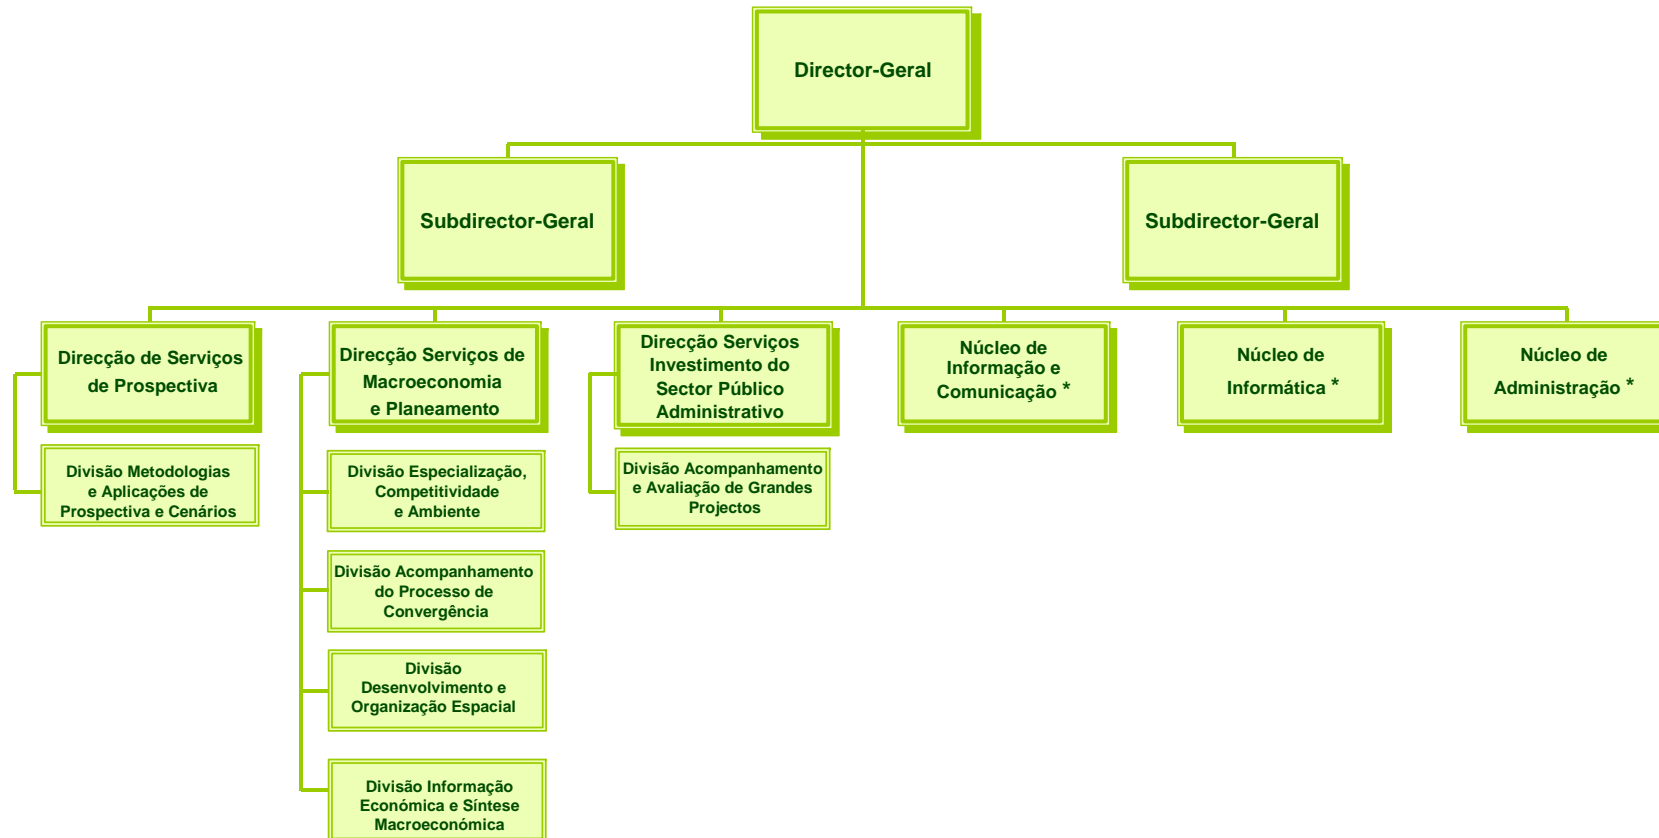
Director-Geral

Subdirector-Geral

Subdirector-Geral

Direcção de Serviços de Prospectiva

Divisão Metodologias e Aplicações de Prospectiva e Cenários

Direcção Serviços de Macroeconomia e Planeamento

Divisão Especialização, Competitividade e Ambiente

Divisão Acompanhamento do Processo de Convergência

Divisão Desenvolvimento e Organização Espacial

Divisão Informação Económica e Síntese Macroeconómica

Direcção Serviços Investimento do Sector Público Administrativo

Divisão Acompanhamento e Avaliação de Grandes Projectos

Núcleo de Informação e Comunicação *

Núcleo de Informática *

Núcleo de Administração *